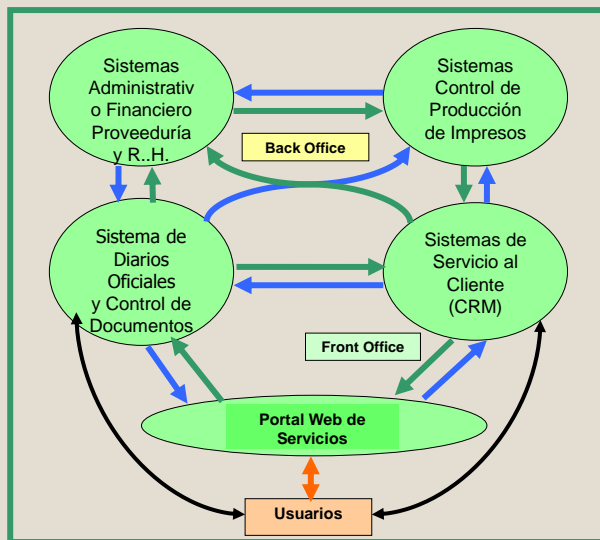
Sistemas Administrativo Financiero Proveeduría y R..H.

Sistemas Control de Producción de Impresos

Back Office

Sistema de Diarios Oficiales y Control de Documentos

Sistemas de Servicio al Cliente (CRM)

Front Office

Portal Web de Servicios

Usuarios